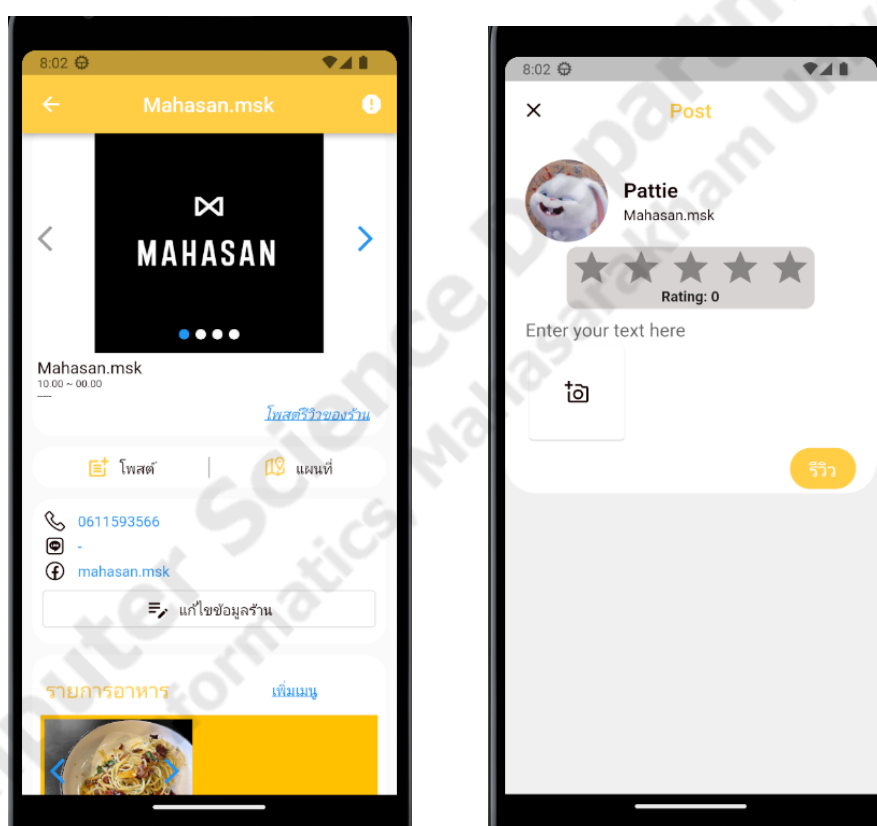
8:02

Mahasan.msk

MAHASAN

Mahasan.msk
10.00 ~ 00.00
----

โพสต์รีวิวของร้าน

โพสต์ | แผนที่

0611593566
-
mahasan.msk

แก้ไขข้อมูลร้าน

รายการอาหาร เพิ่มเมนู

8:02

Post

Pattie
Mahasan.msk

Rating: 0

Enter your text here

รีวิว

Computer Science Department, Informatics, Mahasarakham University